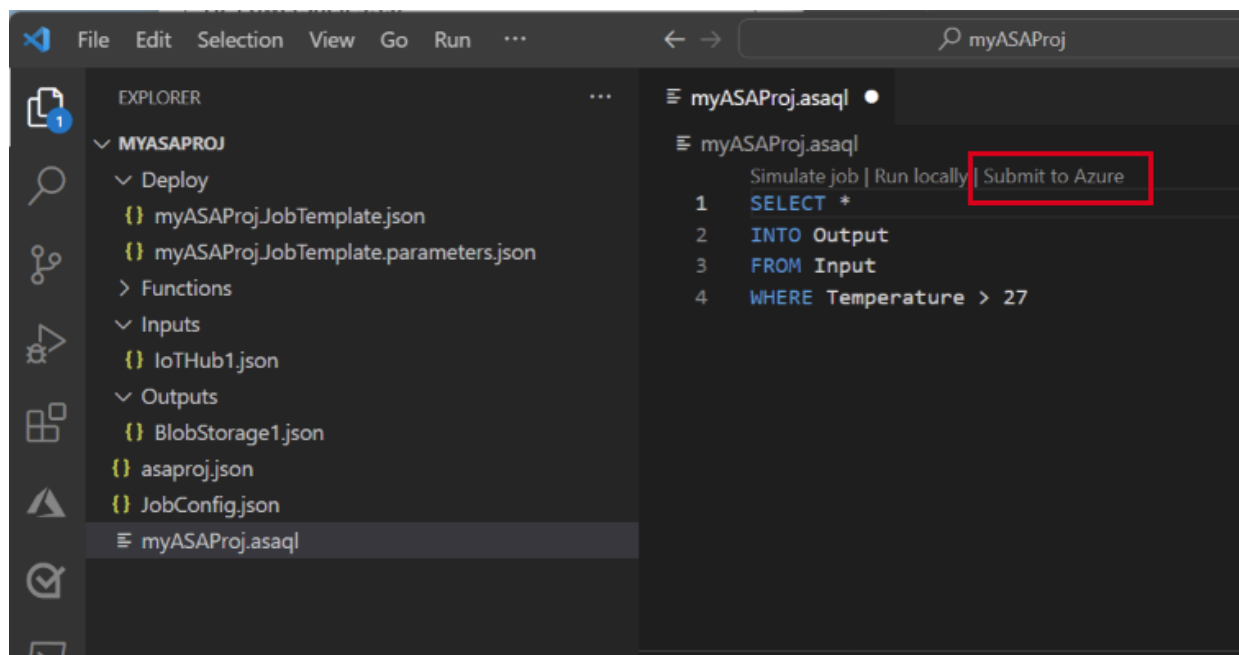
File Edit Selection View Go Run ···

myASAProj

1

EXPLORER ···

MYASAPROJ

Deploy

{} myASAProj.JobTemplate.json

{} myASAProj.JobTemplate.parameters.json

Functions

Inputs

{} IoTHub1.json

Outputs

{} BlobStorage1.json

{} asaproj.json

{} JobConfig.json

myASAProj.asaql

myASAProj.asaql

myASAProj.asaql

Simulate job | Run locally | Submit to Azure

1 SELECT *
2 INTO Output
3 FROM Input
4 WHERE Temperature > 27